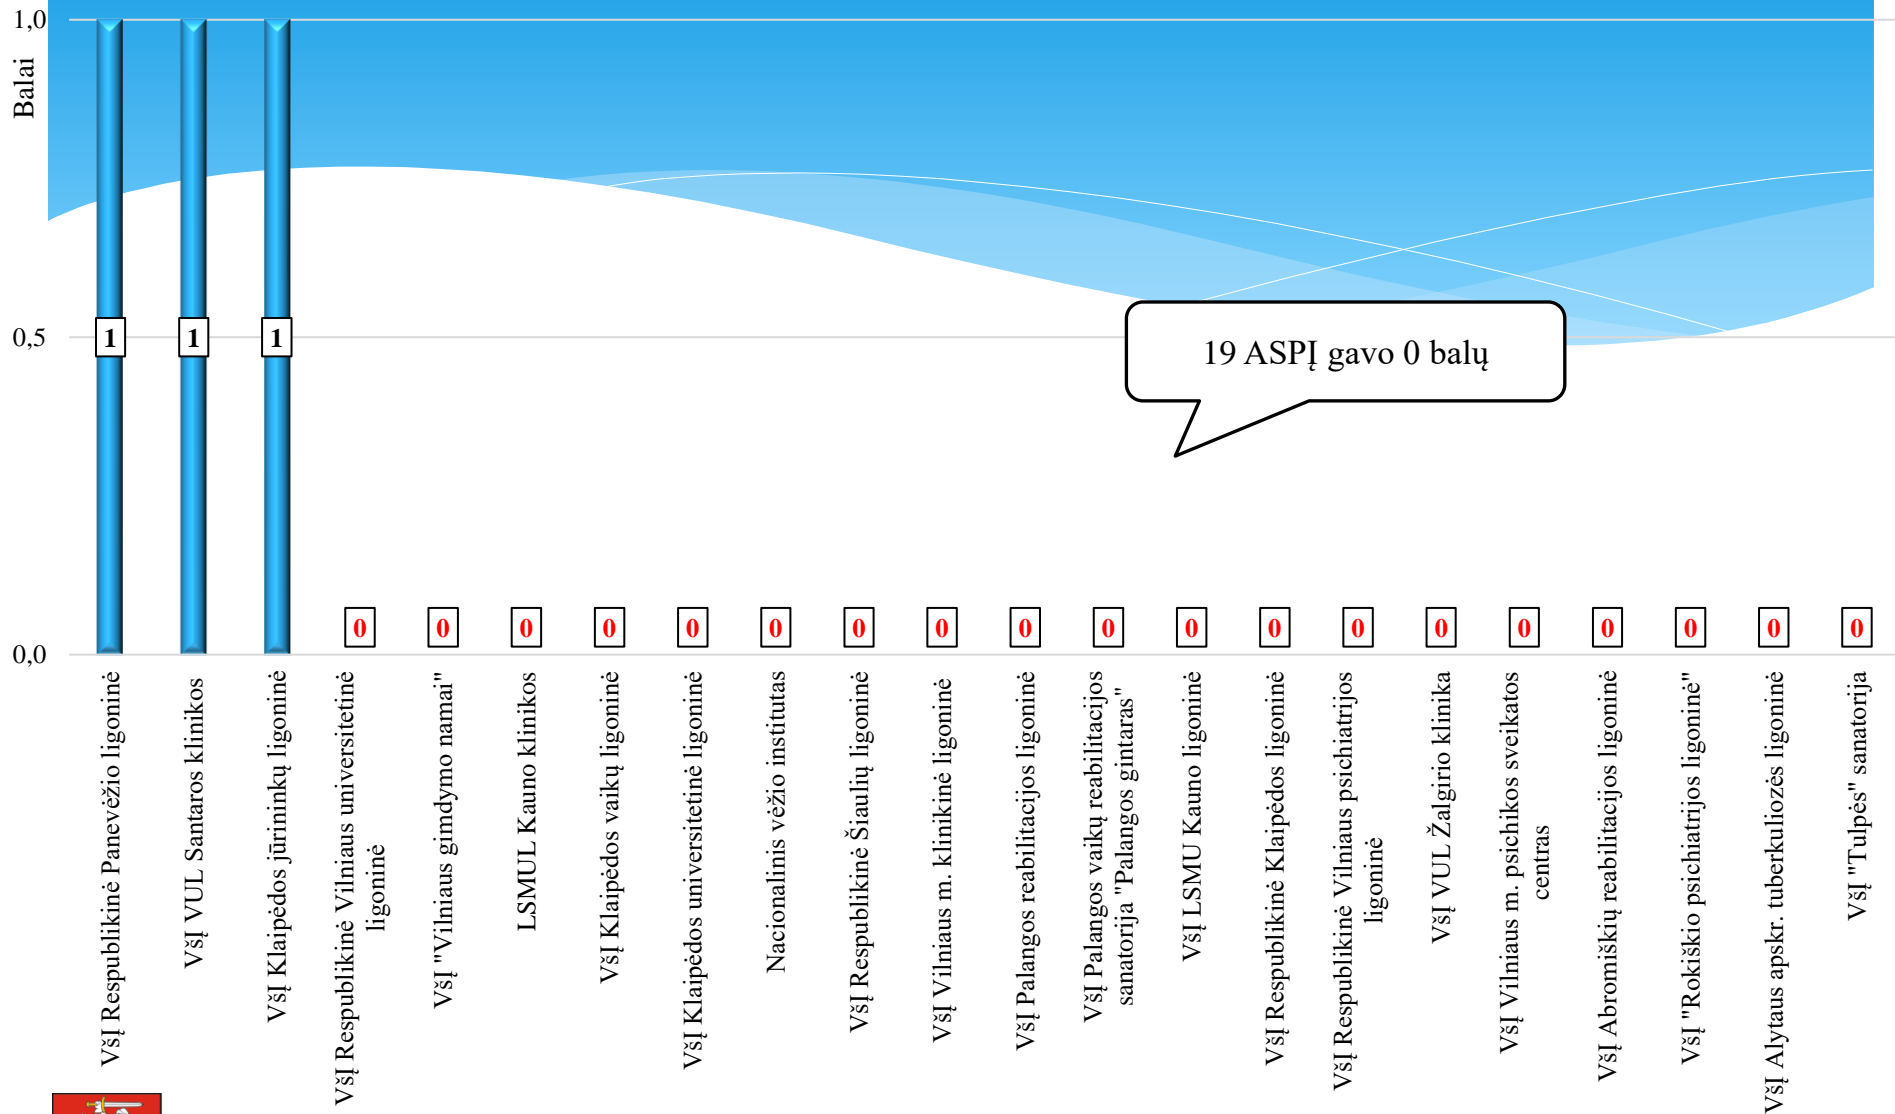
1,0
Balai
0,5
0,0

1
1
1
0
0
0
0
0
0
0
0
0
0
0
0
0
0
0
0
0
0
0

19 ASPĮ gavo 0 balų

VšĮ Respublikinė Panevėžio ligoninė
VšĮ VUL Santaros klinikos
VšĮ Klaipėdos jūrininkų ligoninė
VšĮ Respublikinė Vilniaus universitetinė ligoninė
VšĮ "Vilniaus gimdymo namai"
LSMUL Kauno klinikos
VšĮ Klaipėdos vaikų ligoninė
VšĮ Klaipėdos universitetinė ligoninė
Nacionalinis vėžio institutas
VšĮ Respublikinė Šiaulių ligoninė
VšĮ Vilniaus m. klinikinė ligoninė
VšĮ Palangos reabilitacijos ligoninė
VšĮ Palangos vaikų reabilitacijos sanatorija "Palangos gintaras"
VšĮ LSMU Kauno ligoninė
VšĮ Respublikinė Klaipėdos ligoninė
VšĮ Respublikinė Vilniaus psichiatrijos ligoninė
VšĮ VUL Žalgirio klinika
VšĮ Vilniaus m. psichikos sveikatos centras
VšĮ Abromiškių reabilitacijos ligoninė
VšĮ "Rokiškio psichiatrijos ligoninė"
VšĮ Alytaus apskr. tuberkuliozės ligoninė
VšĮ "Tulpės" sanatorija